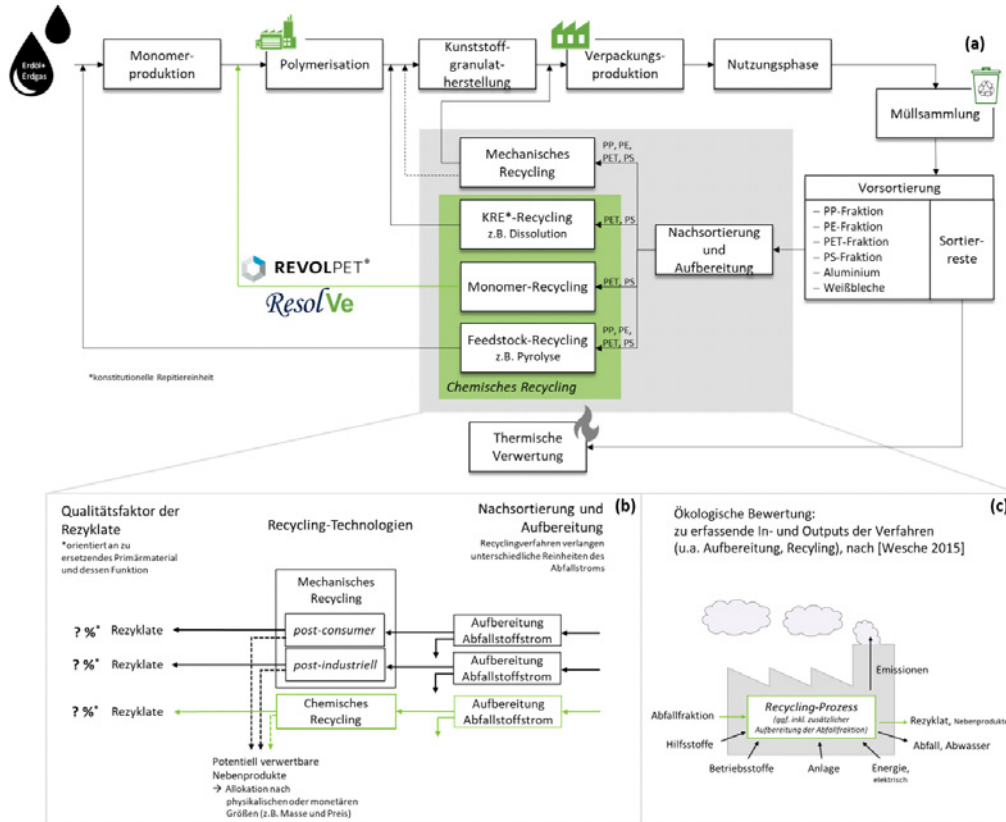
Erdöl+ Erdgas

Monomerproduktion

Polymerisation

Kunststoffgranulatherstellung

Verpackungsproduktion

Nutzungsphase

(a)

Müllsammlung

Mechanisches Recycling

PP, PE, PET, PS

KRE*-Recycling z.B. Dissolution

PET, PS

Nachsortierung und Aufbereitung

Vorsortierung

– PP-Fraktion
– PE-Fraktion
– PET-Fraktion
– PS-Fraktion
– Aluminium
– Weißbleche

Sortierreste

REVOLPET®

ResolVe

Monomer-Recycling

PET, PS

Feedstock-Recycling z.B. Pyrolyse

PP, PE, PET, PS

*konstitutionelle Repitiereinheit

Chemisches Recycling

Thermische Verwertung

Qualitätsfaktor der Rezyklate
*orientiert an zu ersetzendes Primärmaterial und dessen Funktion

Recycling-Technologien

Nachsortierung und Aufbereitung
Recyclingverfahren verlangen unterschiedliche Reinheiten des Abfallstroms

(b)

Mechanisches Recycling

? %* Rezyklate

post-consumer

Aufbereitung Abfallstoffstrom

? %* Rezyklate

post-industriell

Aufbereitung Abfallstoffstrom

? %* Rezyklate

Chemisches Recycling

Aufbereitung Abfallstoffstrom

Potentiell verwertbare Nebenprodukte
→ Allokation nach physikalischen oder monetären Größen (z.B. Masse und Preis)

Ökologische Bewertung:
zu erfassende In- und Outputs der Verfahren (u.a. Aufbereitung, Recyling), nach [Wesche 2015]

(c)

Emissionen

Abfallfraktion

Recycling-Prozess
(ggf. inkl. zusätzlicher Aufbereitung der Abfallfraktion)

Rezyklat, Nebenprodukte

Hilfsstoffe

Abfall, Abwasser

Betriebsstoffe

Anlage

Energie, elektrisch